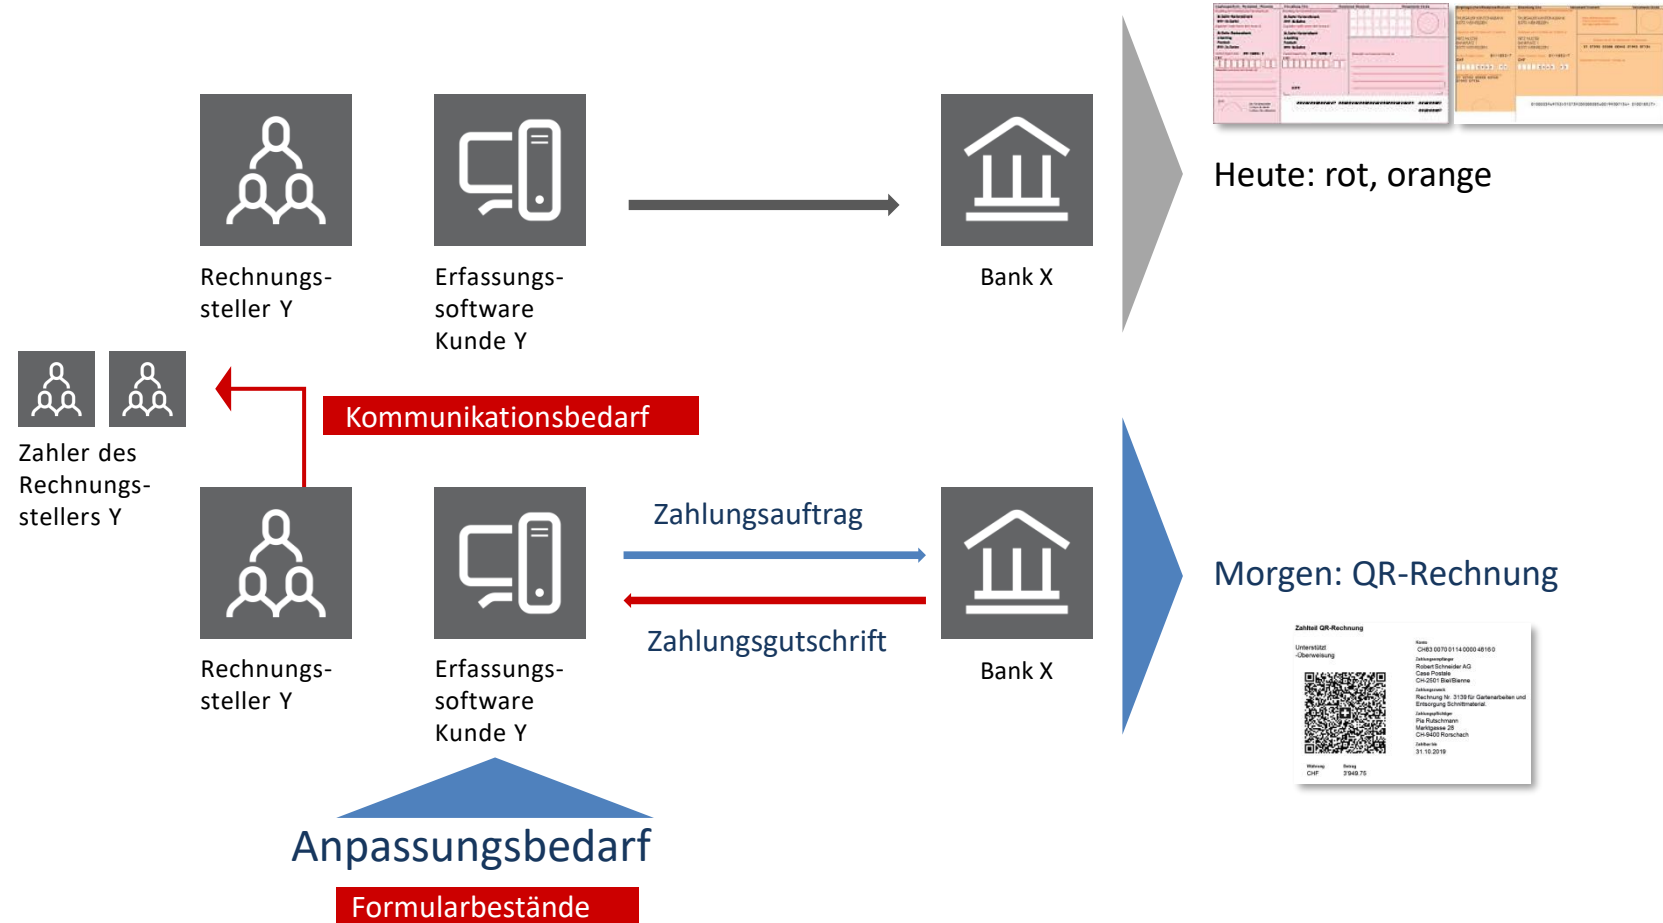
Rechnungssteller Y

Erfassungssoftware Kunde Y

Bank X

Heute: rot, orange

Zahler des Rechnungsstellers Y

Kommunikationsbedarf

Rechnungssteller Y

Erfassungssoftware Kunde Y

Zahlungsauftrag

Zahlungsgutschrift

Bank X

Morgen: QR-Rechnung

Zahlteil QR-Rechnung

Unterstützt -Überweisung

Konto
CH63 0070 0114 0000 4816 0
Zahlungsempfänger
Robert Schneider AG
Case Postale
CH-2501 Biel/Bienne
Zahlungszweck
Rechnung Nr. 3139 für Gartenarbeiten und Entsorgung Schnittmaterial.
Zahlungspflichtiger
Pia Rutschmann
Marktgasse 28
CH-9400 Rorschach
Zahlbar bis
31.10.2019

Währung
CHF
Betrag
3'949.75

Anpassungsbedarf

Formularbestände